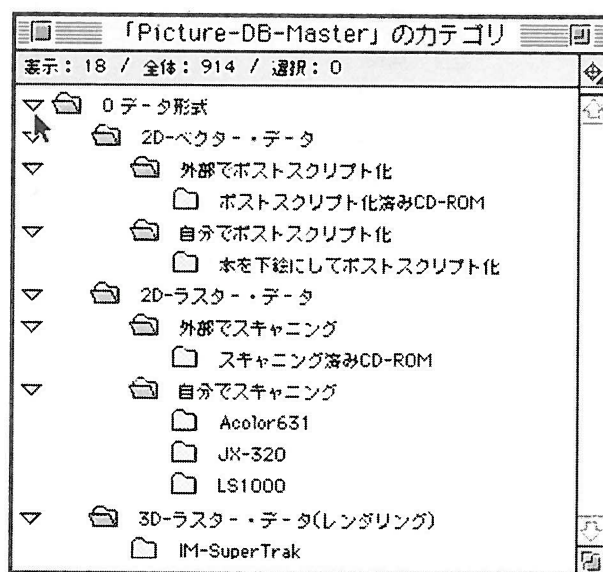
「Picture-DB-Master」のカテゴリ

表示：18 / 全体：914 / 選択：0

0データ形式

2D-ベクター・データ

外部でポストスクリプト化

ポストスクリプト化済みCD-ROM

自分でポストスクリプト化

本を下絵にしてポストスクリプト化

2D-ラスター・データ

外部でスキャニング

スキャニング済みCD-ROM

自分でスキャニング

Acolor631

JX-320

LS1000

3D-ラスター・データ(レンダリング)

IM-SuperTrak